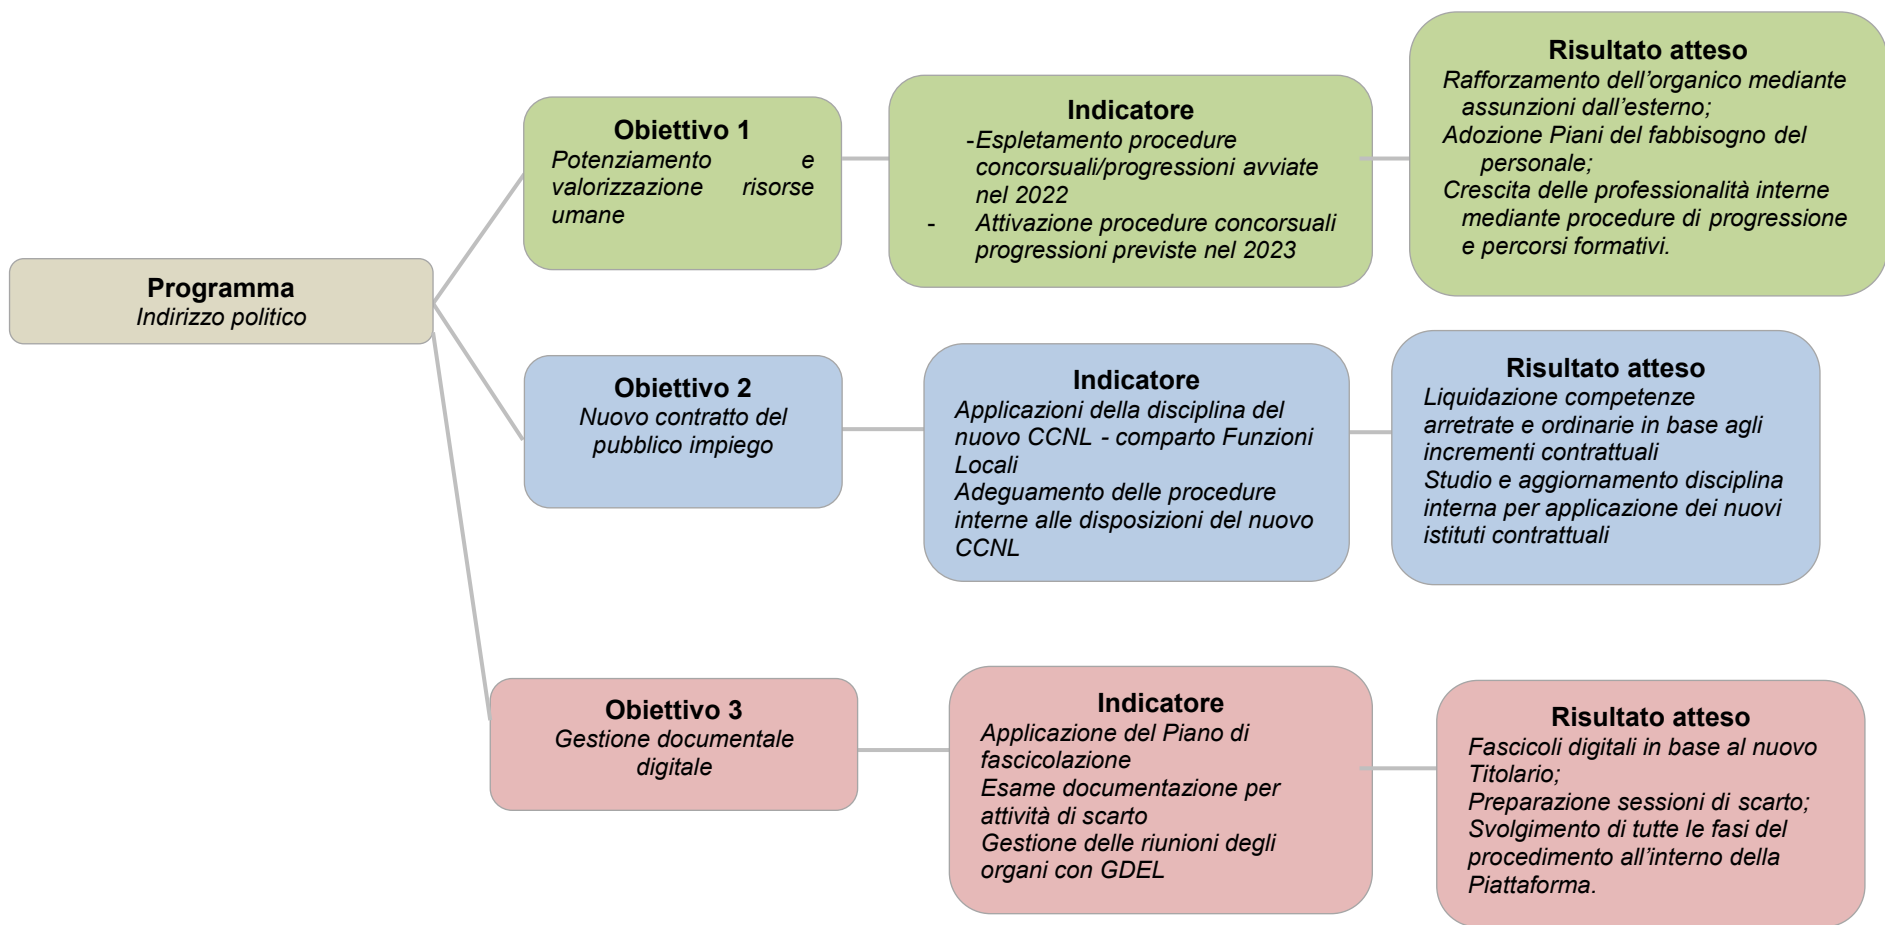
Programma
Indirizzo politico

Obiettivo 1
Potenziamento e valorizzazione risorse umane

Indicatore
-Espletamento procedure concorsuali/progressioni avviate nel 2022
- Attivazione procedure concorsuali progressioni previste nel 2023

Risultato atteso
Rafforzamento dell'organico mediante assunzioni dall'esterno;
Adozione Piani del fabbisogno del personale;
Crescita delle professionalità interne mediante procedure di progressione e percorsi formativi.

Obiettivo 2
Nuovo contratto del pubblico impiego

Indicatore
Applicazioni della disciplina del nuovo CCNL - comparto Funzioni Locali
Adeguamento delle procedure interne alle disposizioni del nuovo CCNL

Risultato atteso
Liquidazione competenze arretrate e ordinarie in base agli incrementi contrattuali
Studio e aggiornamento disciplina interna per applicazione dei nuovi istituti contrattuali

Obiettivo 3
Gestione documentale digitale

Indicatore
Applicazione del Piano di fascicolazione
Esame documentazione per attività di scarto
Gestione delle riunioni degli organi con GDEL

Risultato atteso
Fascicoli digitali in base al nuovo Titolario;
Preparazione sessioni di scarto;
Svolgimento di tutte le fasi del procedimento all'interno della Piattaforma.